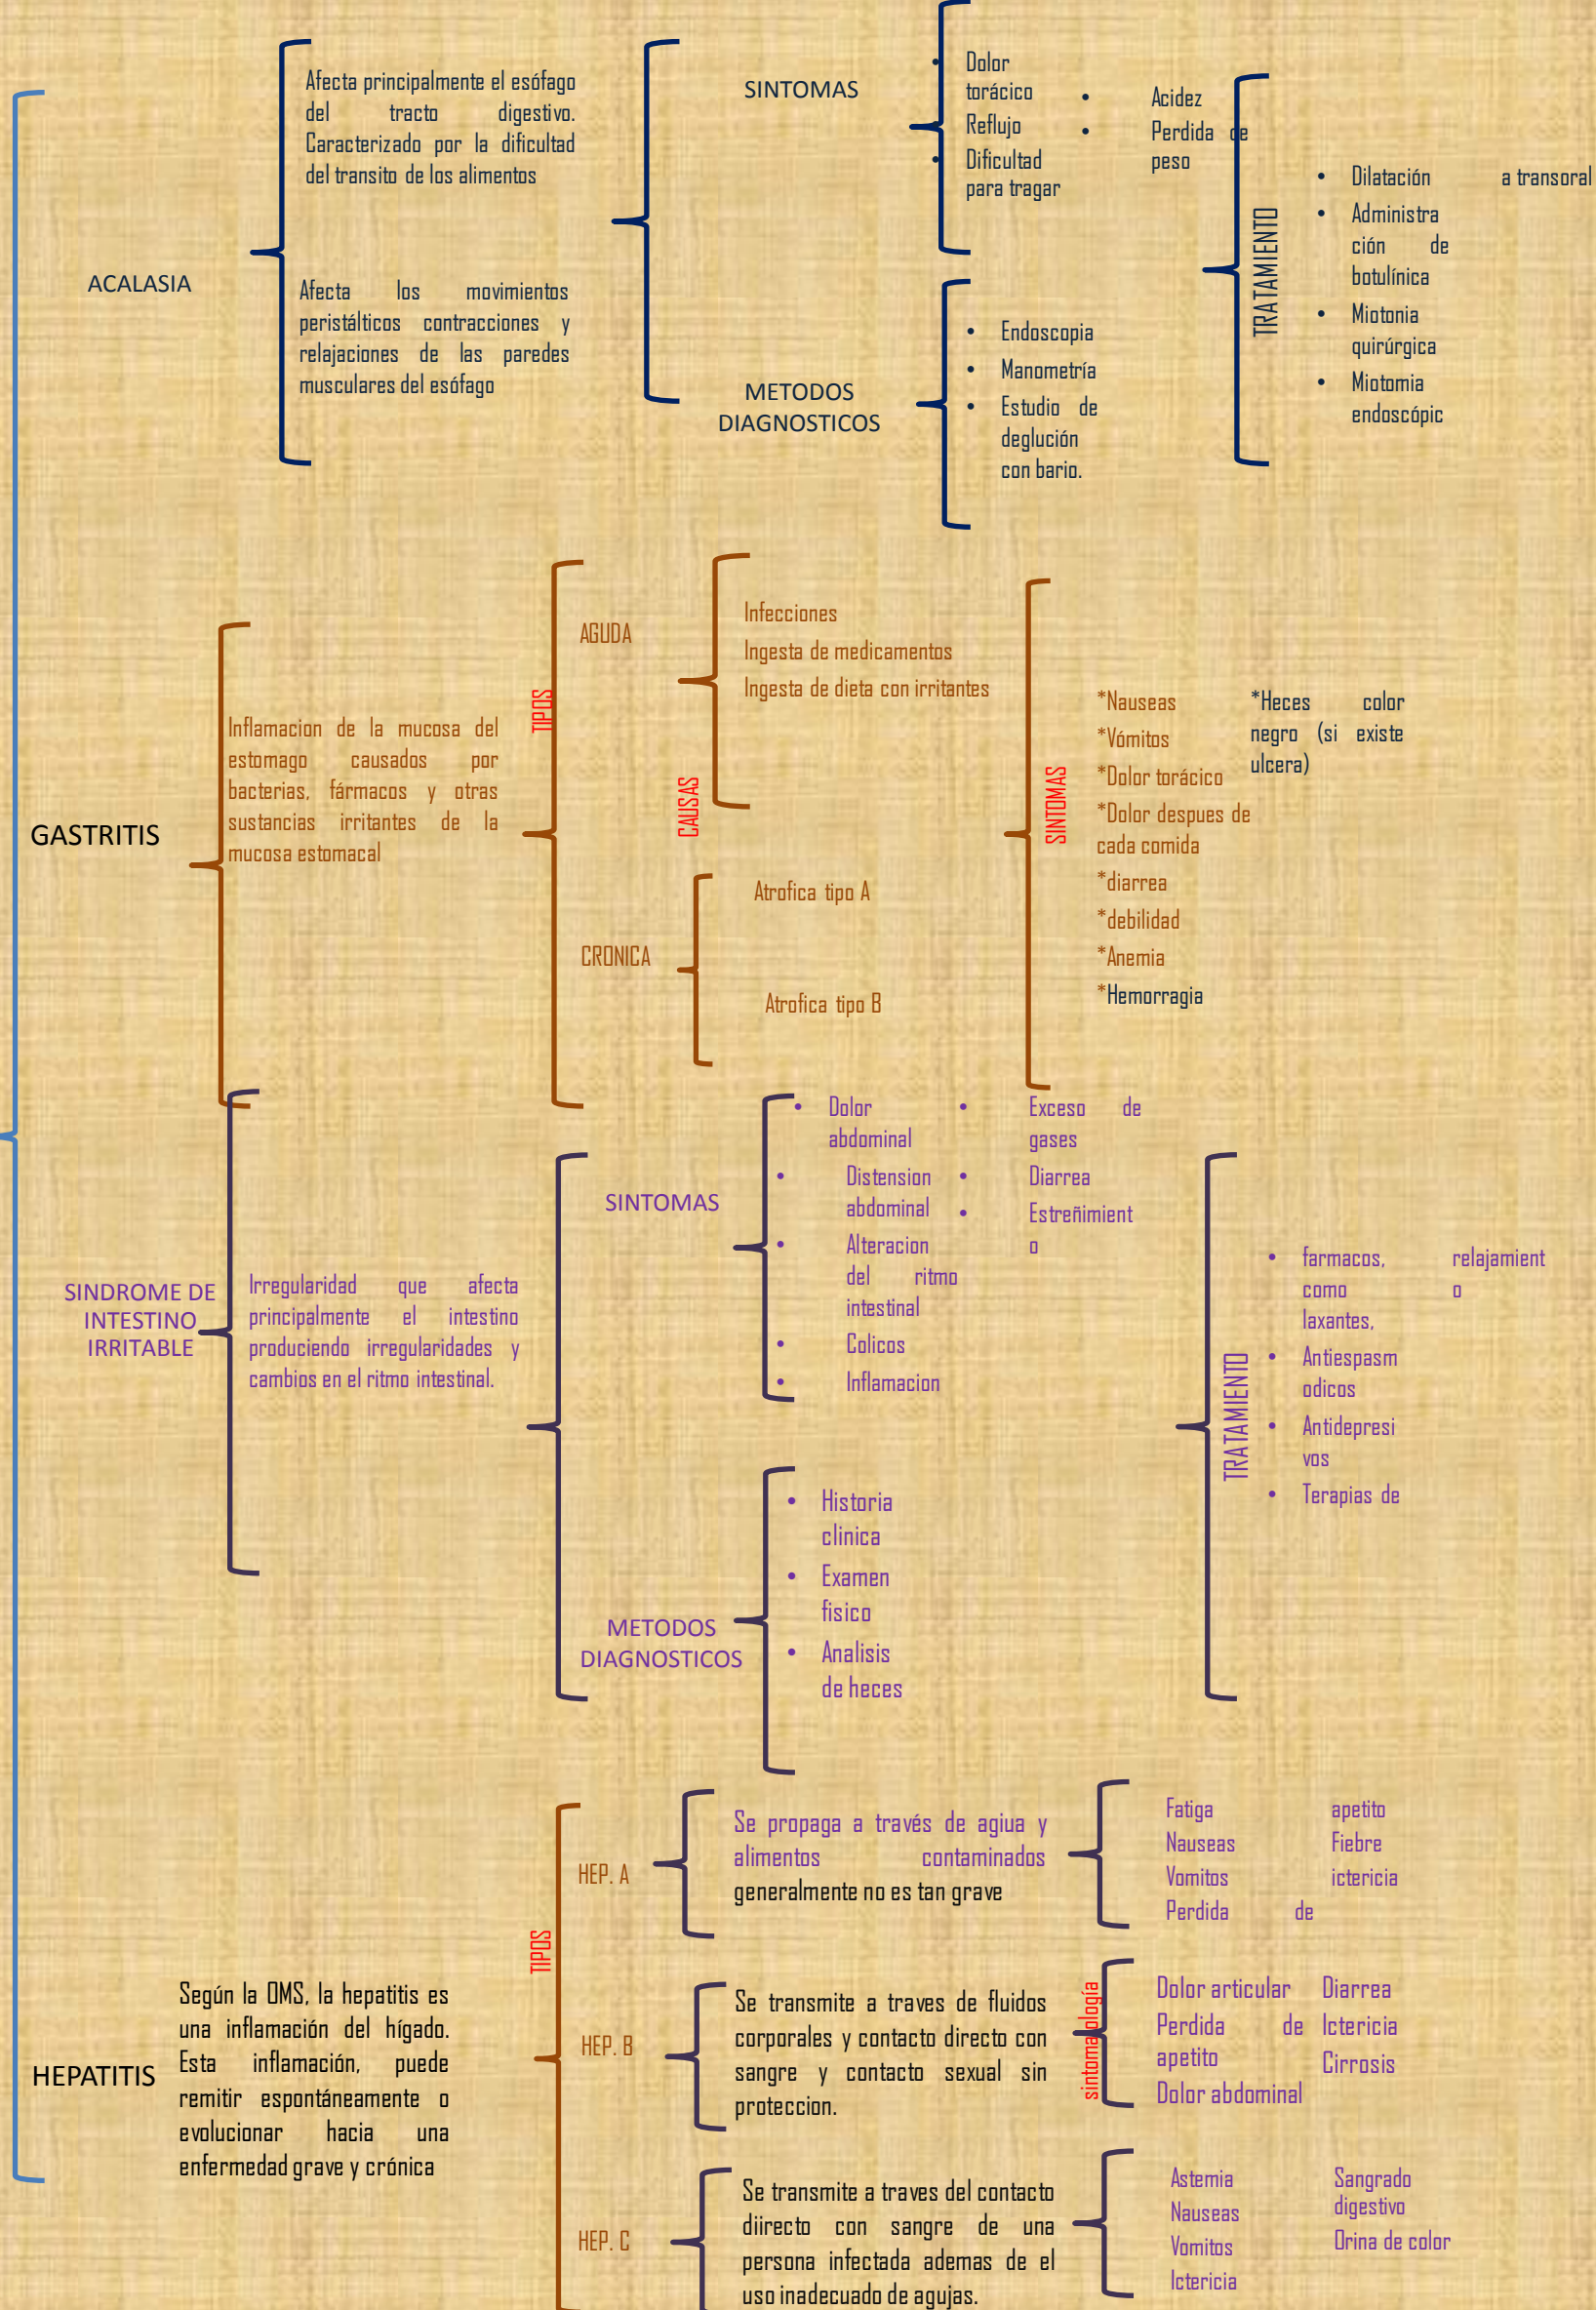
ACALASIA

Afecta principalmente el esófago del tracto digestivo. Caracterizado por la dificultad del transito de los alimentos

Afecta los movimientos peristálticos contracciones y relajaciones de las paredes musculares del esófago

SINTOMAS

- Dolor torácico
- Reflujo
- Dificultad para tragar
- Acidez
- Perdida de peso

METODOS DIAGNOSTICOS

- Endoscopia
- Manometría
- Estudio de deglución con bario.

TRATAMIENTO

- Dilatación a transoral
- Administración de botulínica
- Miotonia quirúrgica
- Miotomia endoscópic

GASTRITIS

Inflamacion de la mucosa del estomago causados por bacterias, fármacos y otras sustancias irritantes de la mucosa estomacal

TIPOS

AGUDA

CAUSAS

Infecciones
Ingesta de medicamentos
Ingesta de dieta con irritantes

CRONICA

Atrofica tipo A

Atrofica tipo B

SINTOMAS

*Nauseas
*Vómitos
*Dolor torácico
*Dolor despues de cada comida
*diarrea
*debilidad
*Anemia
*Hemorragia

*Heces color negro (si existe ulcera)

SINDROME DE INTESTINO IRRITABLE

Irregularidad que afecta principalmente el intestino produciendo irregularidades y cambios en el ritmo intestinal.

SINTOMAS

- Dolor abdominal
- Distension abdominal
- Alteracion del ritmo intestinal
- Colicos
- Inflamacion
- Exceso de gases
- Diarrea
- Estreñimiento

METODOS DIAGNOSTICOS

- Historia clinica
- Examen fisico
- Analisis de heces

TRATAMIENTO

- farmacos, como laxantes, relajamiento
- Antiespasmodicos
- Antidepresivos
- Terapias de

HEPATITIS

Según la OMS, la hepatitis es una inflamación del hígado. Esta inflamación, puede remitir espontáneamente o evolucionar hacia una enfermedad grave y crónica

TIPOS

HEP. A

Se propaga a través de agiua y alimentos contaminados generalmente no es tan grave

Fatiga
Nauseas
Vomitos
Perdida de apetito
Fiebre
ictericia

HEP. B

Se transmite a traves de fluidos corporales y contacto directo con sangre y contacto sexual sin proteccion.

sintomatologia

Dolor articular
Perdida de apetito
Dolor abdominal
Diarrea
Ictericia
Cirrosis

HEP. C

Se transmite a traves del contacto diirecto con sangre de una persona infectada ademas de el uso inadecuado de agujas.

Astemia
Nauseas
Vomitos
Ictericia
Sangrado digestivo
Orina de color